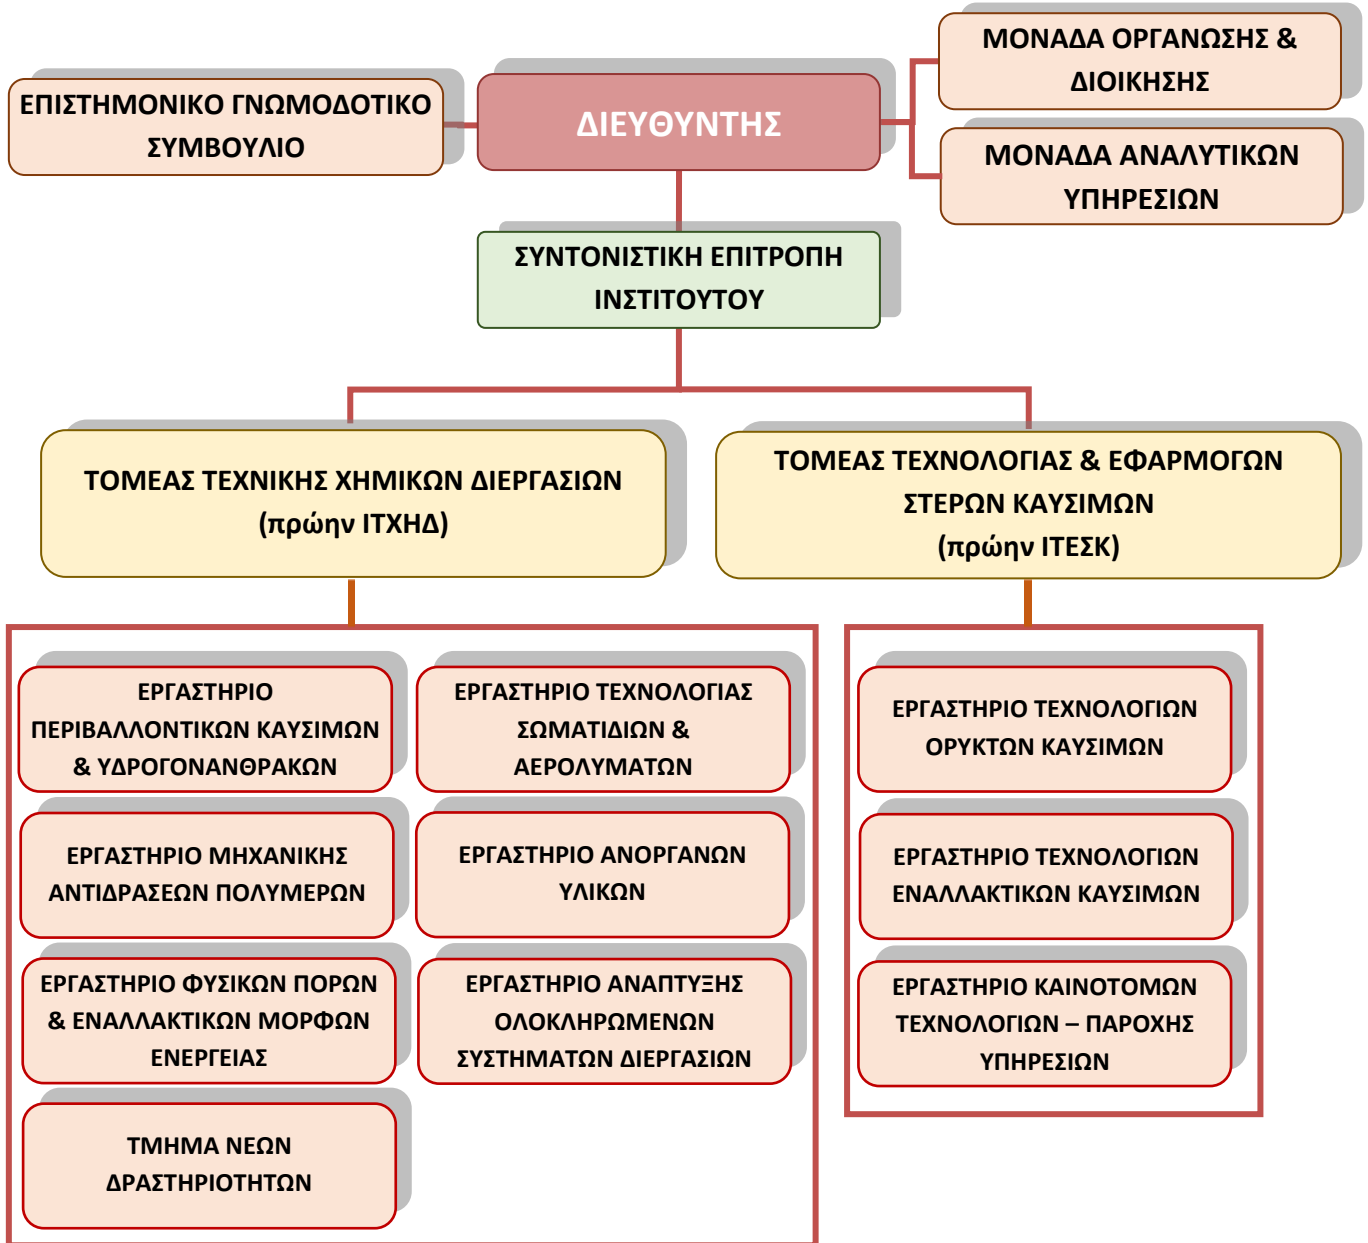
ΕΠΙΣΤΗΜΟΝΙΚΟ ΓΝΩΜΟΔΟΤΙΚΟ ΣΥΜΒΟΥΛΙΟ

ΔΙΕΥΘΥΝΤΗΣ

ΜΟΝΑΔΑ ΟΡΓΑΝΩΣΗΣ & ΔΙΟΙΚΗΣΗΣ

ΜΟΝΑΔΑ ΑΝΑΛΥΤΙΚΩΝ ΥΠΗΡΕΣΙΩΝ

ΣΥΝΤΟΝΙΣΤΙΚΗ ΕΠΙΤΡΟΠΗ ΙΝΣΤΙΤΟΥΤΟΥ

ΤΟΜΕΑΣ ΤΕΧΝΙΚΗΣ ΧΗΜΙΚΩΝ ΔΙΕΡΓΑΣΙΩΝ (πρώην ΙΤΧΗΔ)

ΤΟΜΕΑΣ ΤΕΧΝΟΛΟΓΙΑΣ & ΕΦΑΡΜΟΓΩΝ ΣΤΕΡΩΝ ΚΑΥΣΙΜΩΝ (πρώην ΙΤΕΣΚ)

ΕΡΓΑΣΤΗΡΙΟ ΠΕΡΙΒΑΛΛΟΝΤΙΚΩΝ ΚΑΥΣΙΜΩΝ & ΥΔΡΟΓΟΝΑΝΘΡΑΚΩΝ

ΕΡΓΑΣΤΗΡΙΟ ΤΕΧΝΟΛΟΓΙΑΣ ΣΩΜΑΤΙΔΙΩΝ & ΑΕΡΟΛΥΜΑΤΩΝ

ΕΡΓΑΣΤΗΡΙΟ ΜΗΧΑΝΙΚΗΣ ΑΝΤΙΔΡΑΣΕΩΝ ΠΟΛΥΜΕΡΩΝ

ΕΡΓΑΣΤΗΡΙΟ ΑΝΟΡΓΑΝΩΝ ΥΛΙΚΩΝ

ΕΡΓΑΣΤΗΡΙΟ ΦΥΣΙΚΩΝ ΠΟΡΩΝ & ΕΝΑΛΛΑΚΤΙΚΩΝ ΜΟΡΦΩΝ ΕΝΕΡΓΕΙΑΣ

ΕΡΓΑΣΤΗΡΙΟ ΑΝΑΠΤΥΞΗΣ ΟΛΟΚΛΗΡΩΜΕΝΩΝ ΣΥΣΤΗΜΑΤΩΝ ΔΙΕΡΓΑΣΙΩΝ

ΤΜΗΜΑ ΝΕΩΝ ΔΡΑΣΤΗΡΙΟΤΗΤΩΝ

ΕΡΓΑΣΤΗΡΙΟ ΤΕΧΝΟΛΟΓΙΩΝ ΟΡΥΚΤΩΝ ΚΑΥΣΙΜΩΝ

ΕΡΓΑΣΤΗΡΙΟ ΤΕΧΝΟΛΟΓΙΩΝ ΕΝΑΛΛΑΚΤΙΚΩΝ ΚΑΥΣΙΜΩΝ

ΕΡΓΑΣΤΗΡΙΟ ΚΑΙΝΟΤΟΜΩΝ ΤΕΧΝΟΛΟΓΙΩΝ – ΠΑΡΟΧΗΣ ΥΠΗΡΕΣΙΩΝ